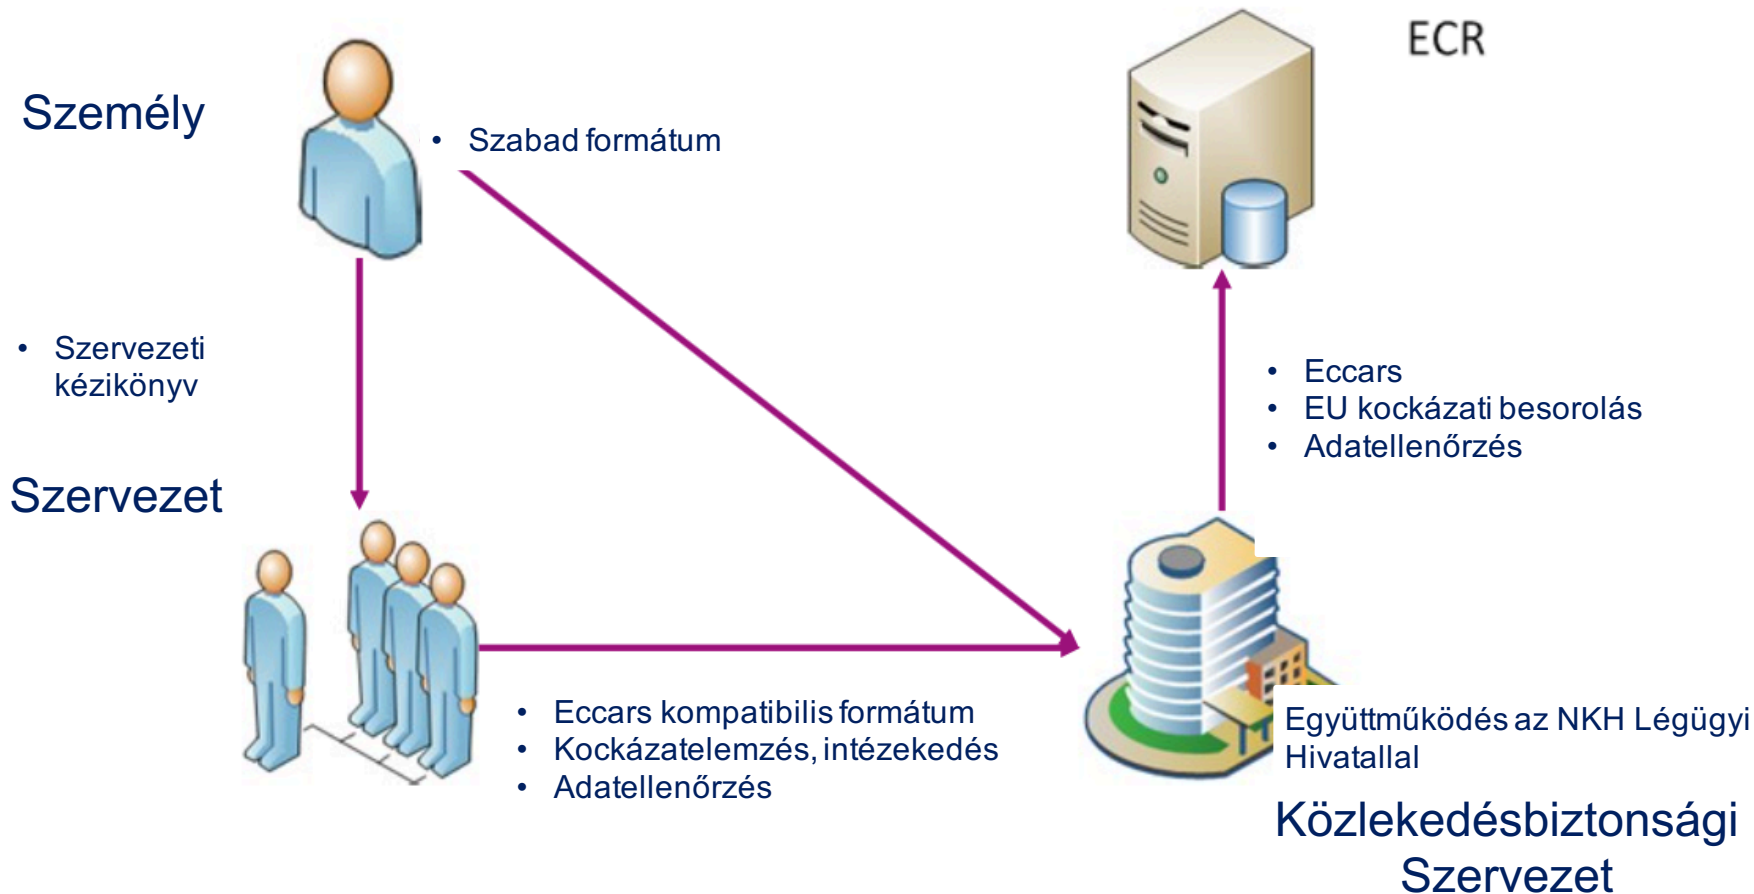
ECR

Személy

• Szabad formátum

• Szervezeti kézikönyv

Szervezet

• Eccars
• EU kockázati besorolás
• Adatellenőrzés

• Eccars kompatibilis formátum
• Kockázatelemzés, intézekedés
• Adatellenőrzés

Együttműködés az NKH Légügyi Hivatallal

Közlekedésbiztonsági Szervezet